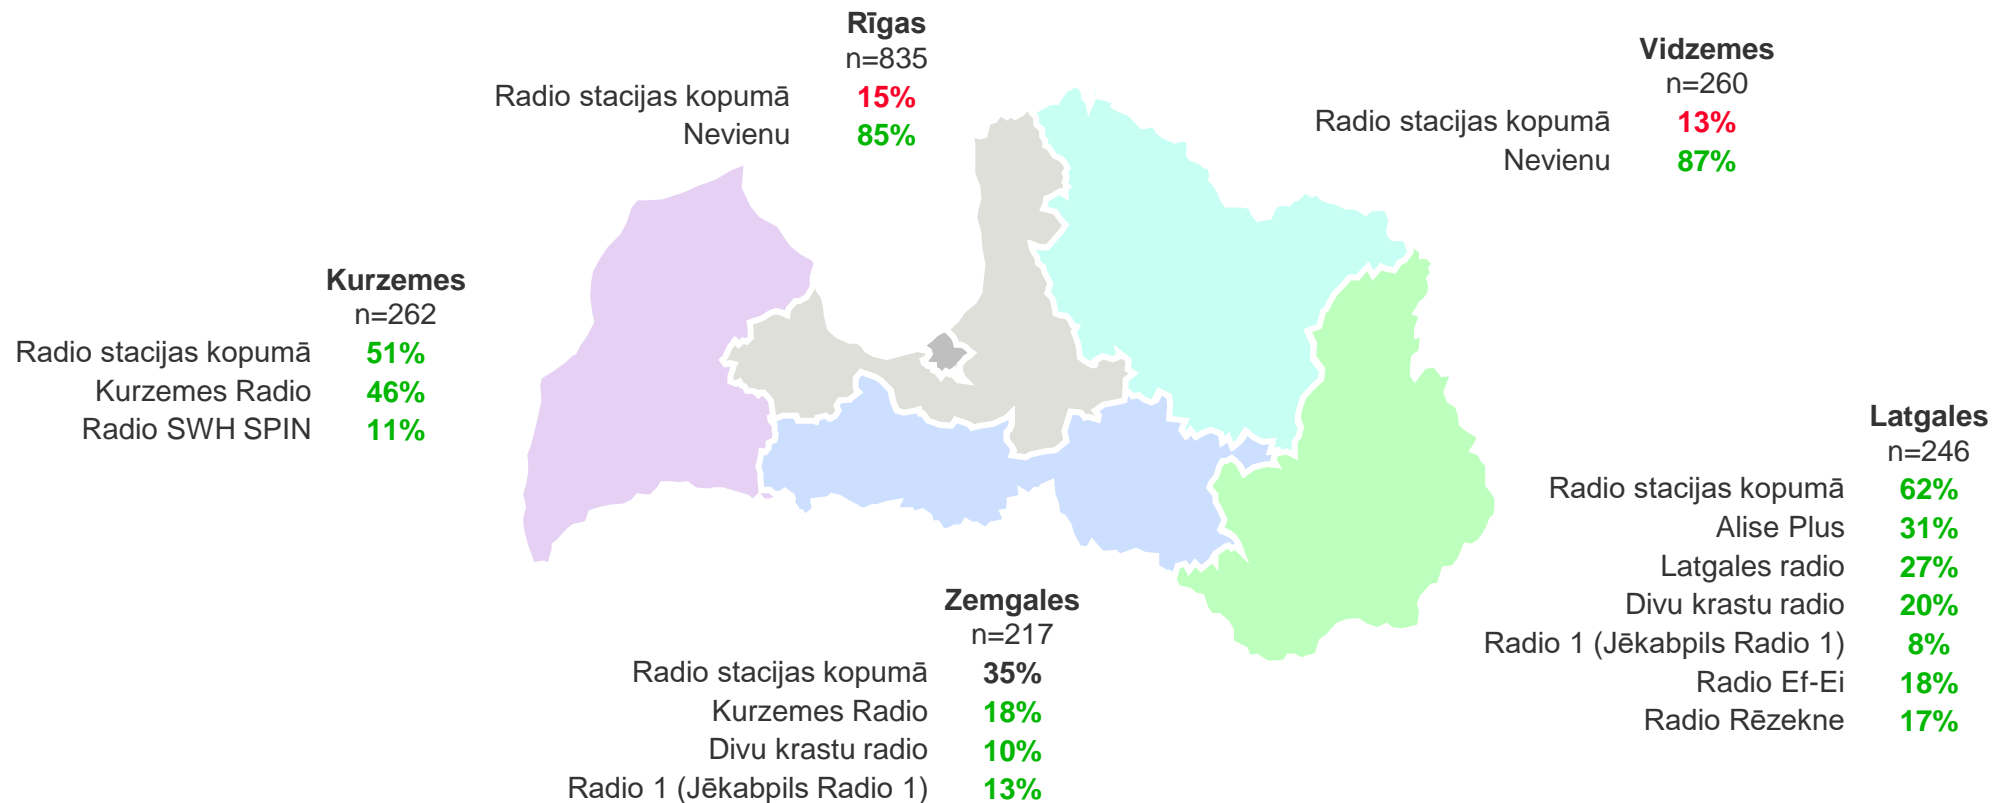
Rīgas
n=835
Radio stacijas kopumā 15%
Nevienu 85%

Vidzemes
n=260
Radio stacijas kopumā 13%
Nevienu 87%

Kurzemes
n=262
Radio stacijas kopumā 51%
Kurzemes Radio 46%
Radio SWH SPIN 11%

Latgales
n=246
Radio stacijas kopumā 62%
Alise Plus 31%
Latgales radio 27%
Divu krastu radio 20%
Radio 1 (Jēkabpils Radio 1) 8%
Radio Ef-Ei 18%
Radio Rēzekne 17%

Zemgales
n=217
Radio stacijas kopumā 35%
Kurzemes Radio 18%
Divu krastu radio 10%
Radio 1 (Jēkabpils Radio 1) 13%